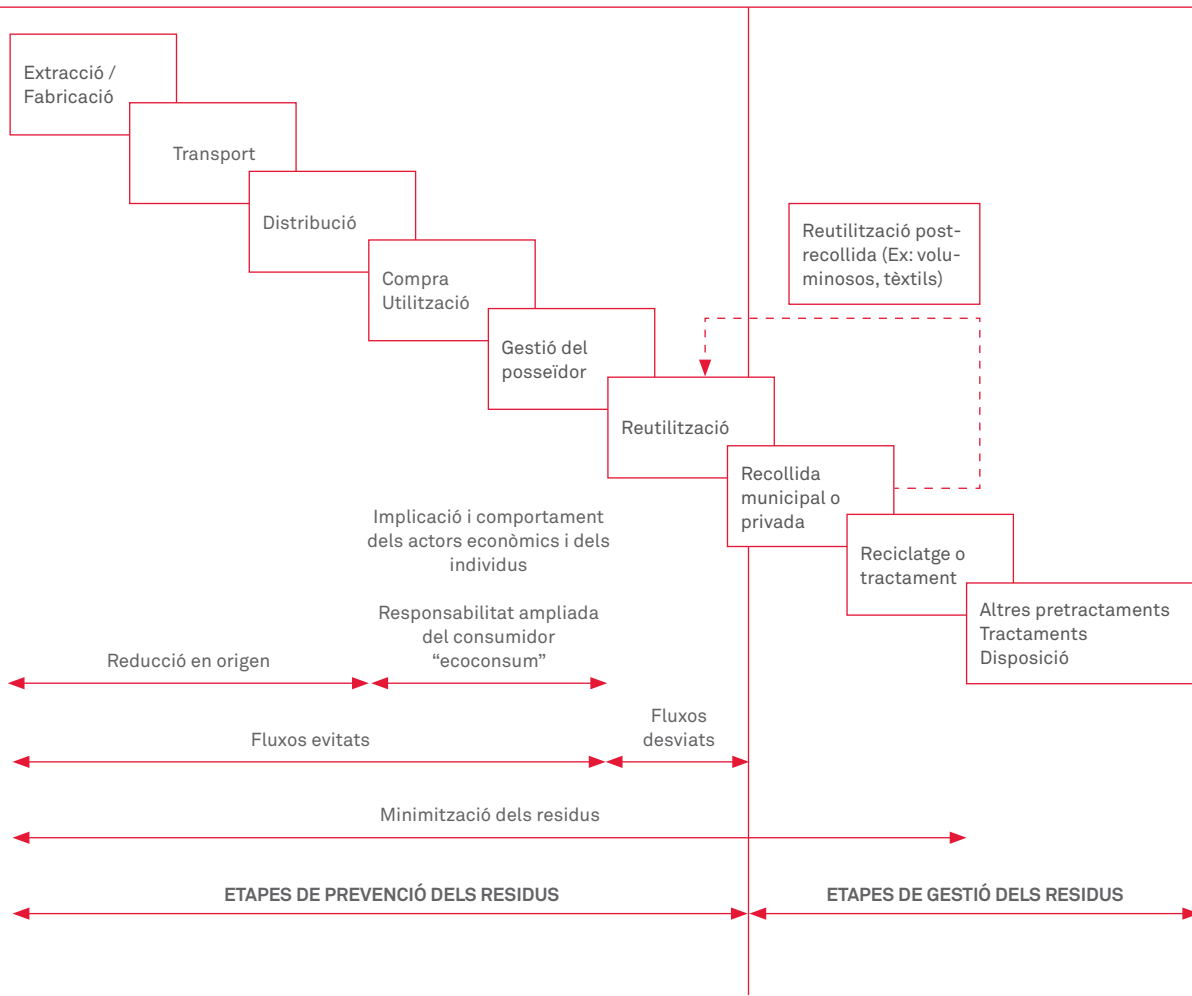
Extracció / Fabricació

Transport

Distribució

Compra Utilització

Gestió del posseïdor

Reutilització

Recollida municipal o privada

Reciclatge o tractament

Altres pretractaments Tractaments Disposició

Reutilització post-recollida (Ex: voluminosos, tèxtils)

Implicació i comportament dels actors econòmics i dels individus

Responsabilitat ampliada del consumidor "ecoconsum"

Reducció en origen

Fluxos evitats

Fluxos desviats

Minimització dels residus

ETAPES DE PREVENCIÓ DELS RESIDUS

ETAPES DE GESTIÓ DELS RESIDUS